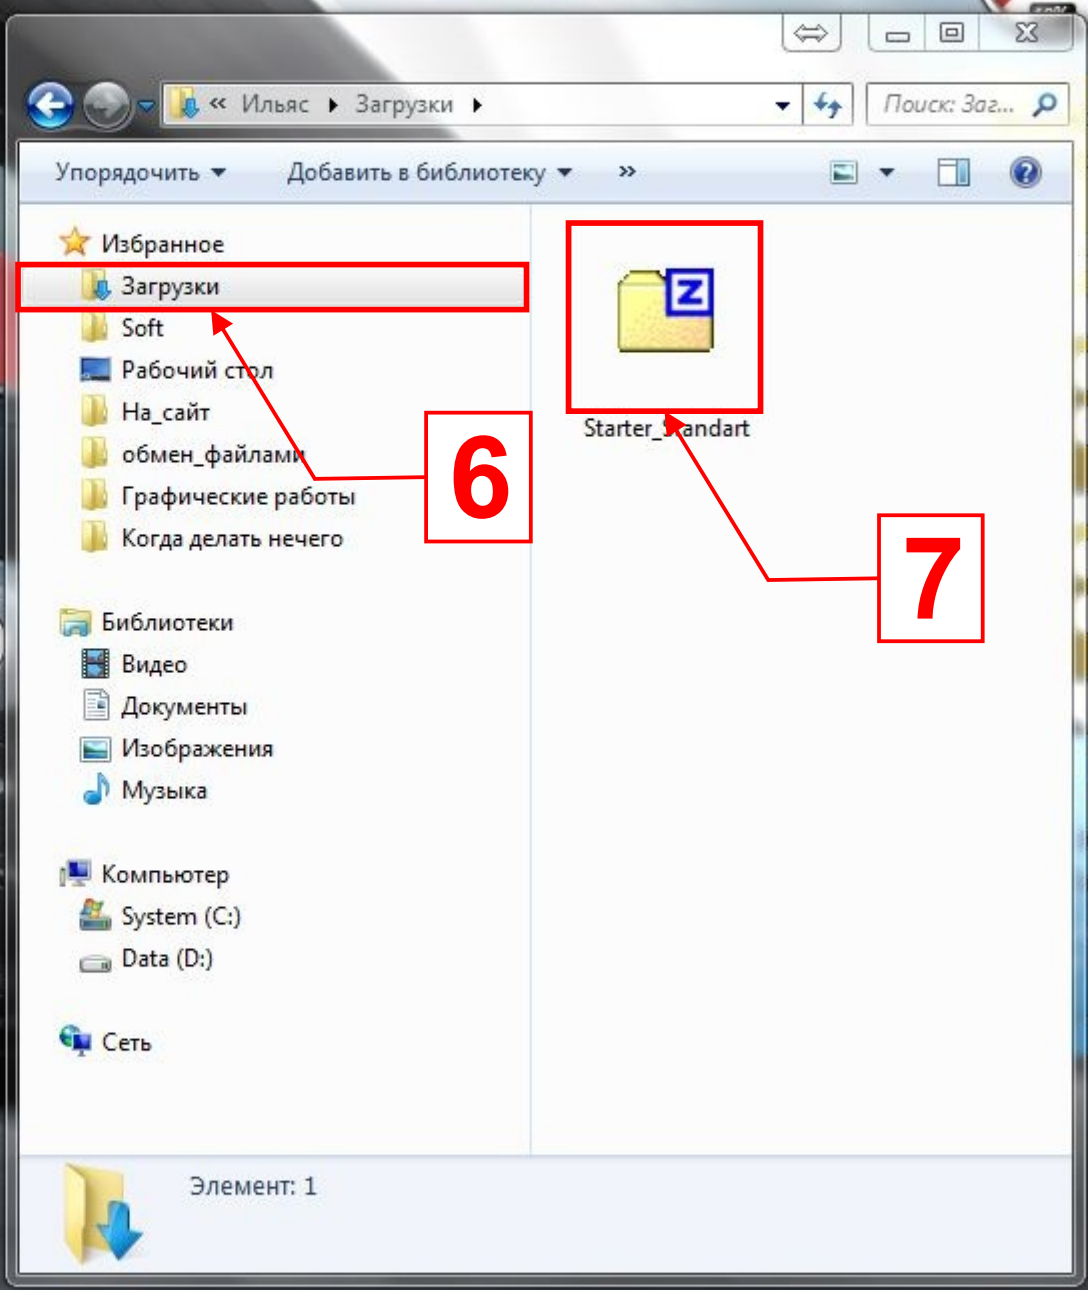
« Ильяс ▸ Загрузки ▸

Поиск: Заг...

Упорядочить ▾ Добавить в библиотеку ▾ »

Избранное
Загрузки
Soft
Рабочий стол
На_сайт
обмен_файлами
Графические работы
Когда делать нечего

Библиотеки
Видео
Документы
Изображения
Музыка

Компьютер
System (C:)
Data (D:)

Сеть

Starter_Standart

6

7

Элемент: 1